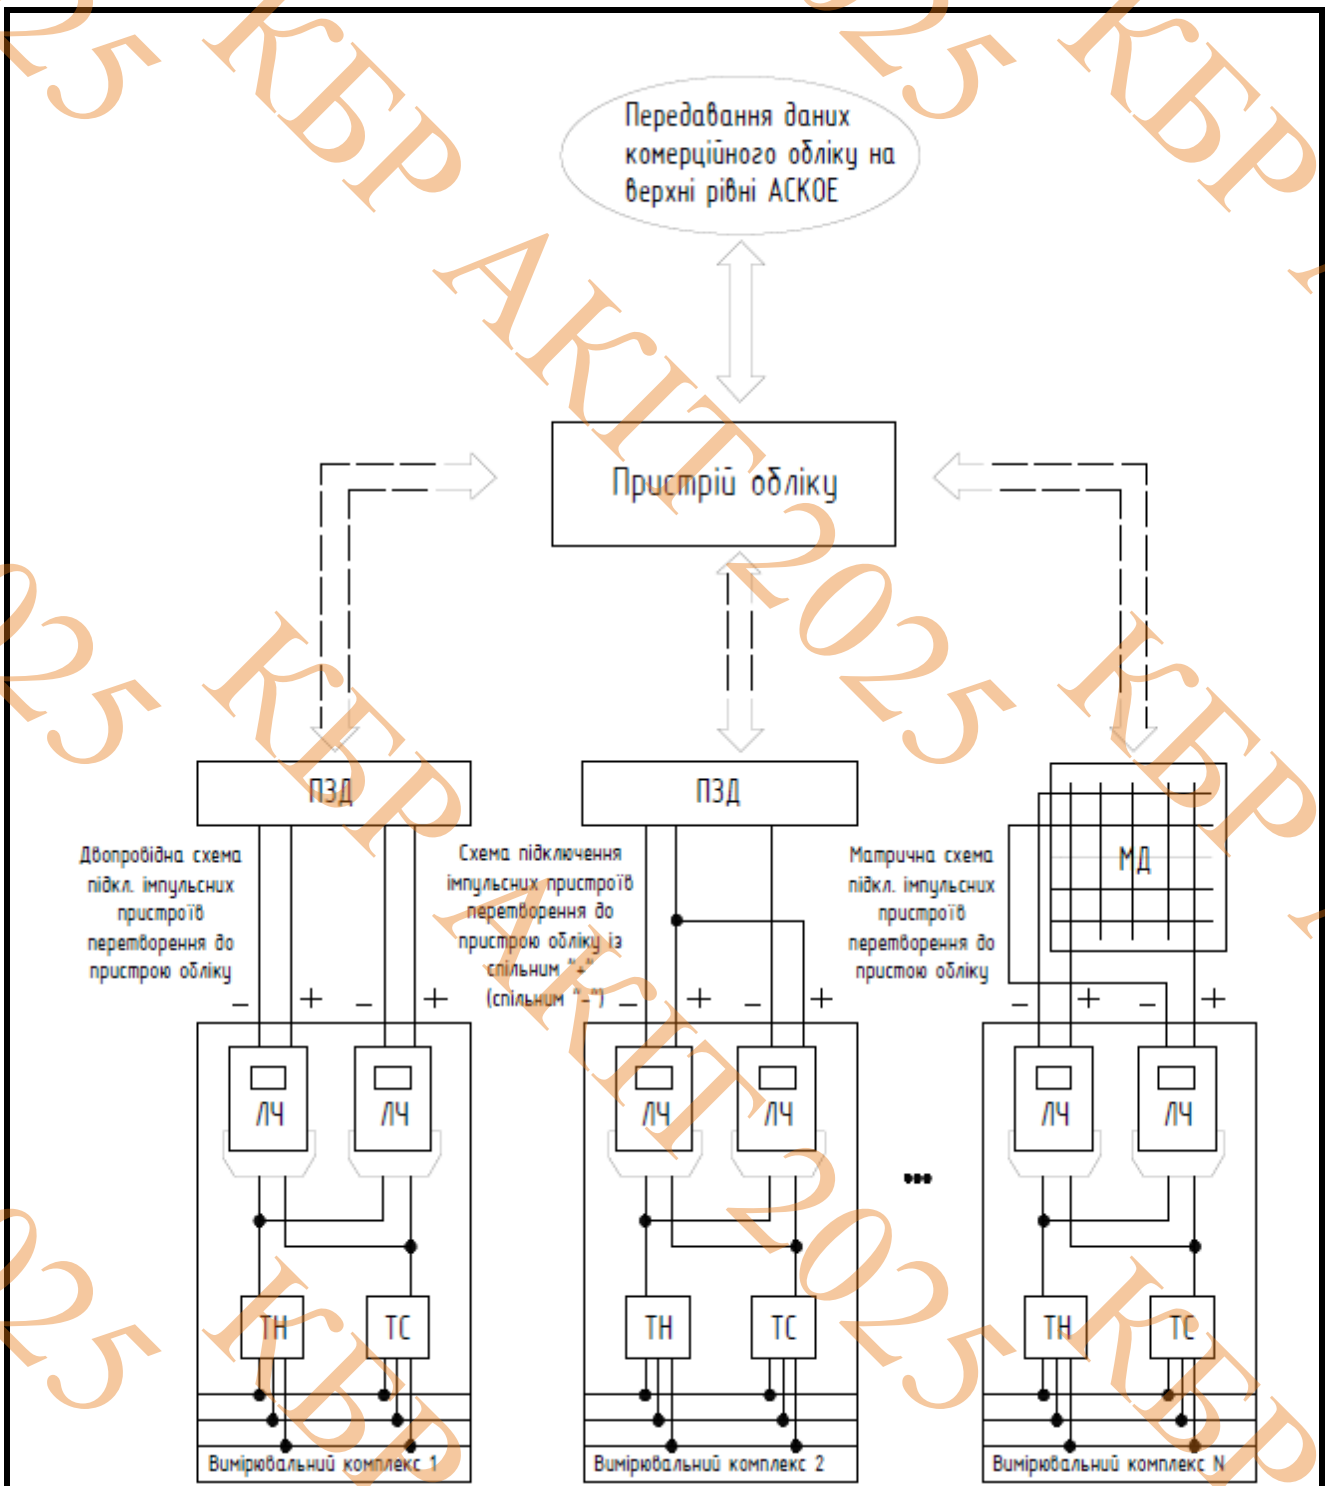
Передавання даних комерційного обліку на верхні рівні АСКОЕ

Пристрій обліку

ПЗД

ПЗД

МД

Двопровідна схема підкл. імпульсних пристроїв перетворення до пристрою обліку

Схема підключення імпульсних пристроїв перетворення до пристрою обліку із спільним "+" (спільним "–")

Матрична схема підкл. імпульсних пристроїв перетворення до пристою обліку

– + – +

– + – +

– + – +

ЛЧ ЛЧ

ЛЧ ЛЧ

ЛЧ ЛЧ

...

ТН ТС

ТН ТС

ТН ТС

Вимірювальний комплекс 1

Вимірювальний комплекс 2

Вимірювальний комплекс N

2025 КБР АКІТ 2025 КБР АКІТ 2025 КБР 2025 КБР 2025 КБР 2025 КБР